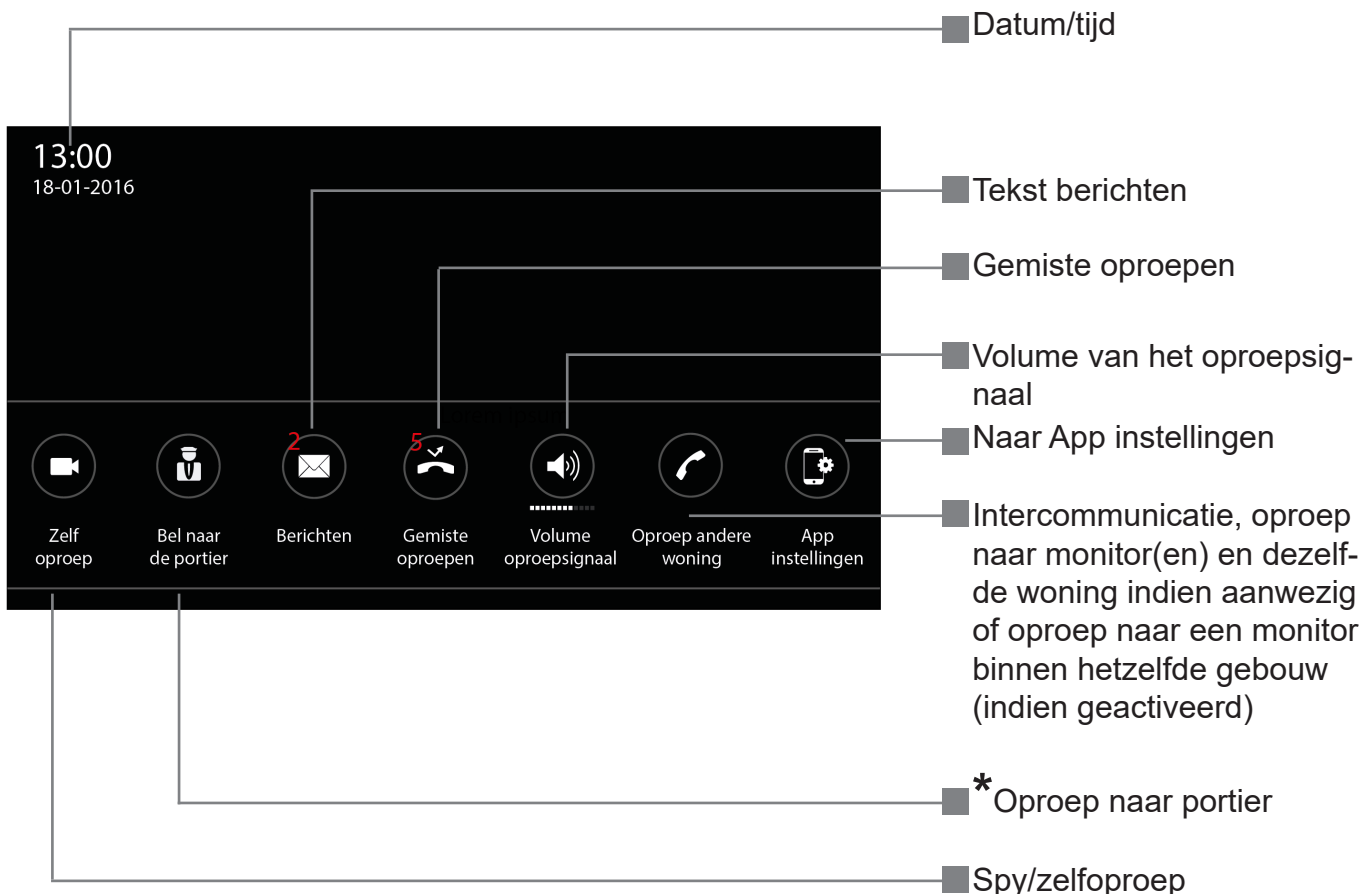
Datum/tijd

13:00
18-01-2016

Tekst berichten

Gemiste oproepen

Volume van het oproepsignaal

Naar App instellingen

2
5

Zelf oproep

Bel naar de portier

Berichten

Gemiste oproepen

Volume oproepsignaal

Oproep andere woning

App instellingen

Intercommunicatie, oproep naar monitor(en) en dezelfde woning indien aanwezig of oproep naar een monitor binnen hetzelfde gebouw (indien geactiveerd)

*Oproep naar portier

Spy/zelfoproep